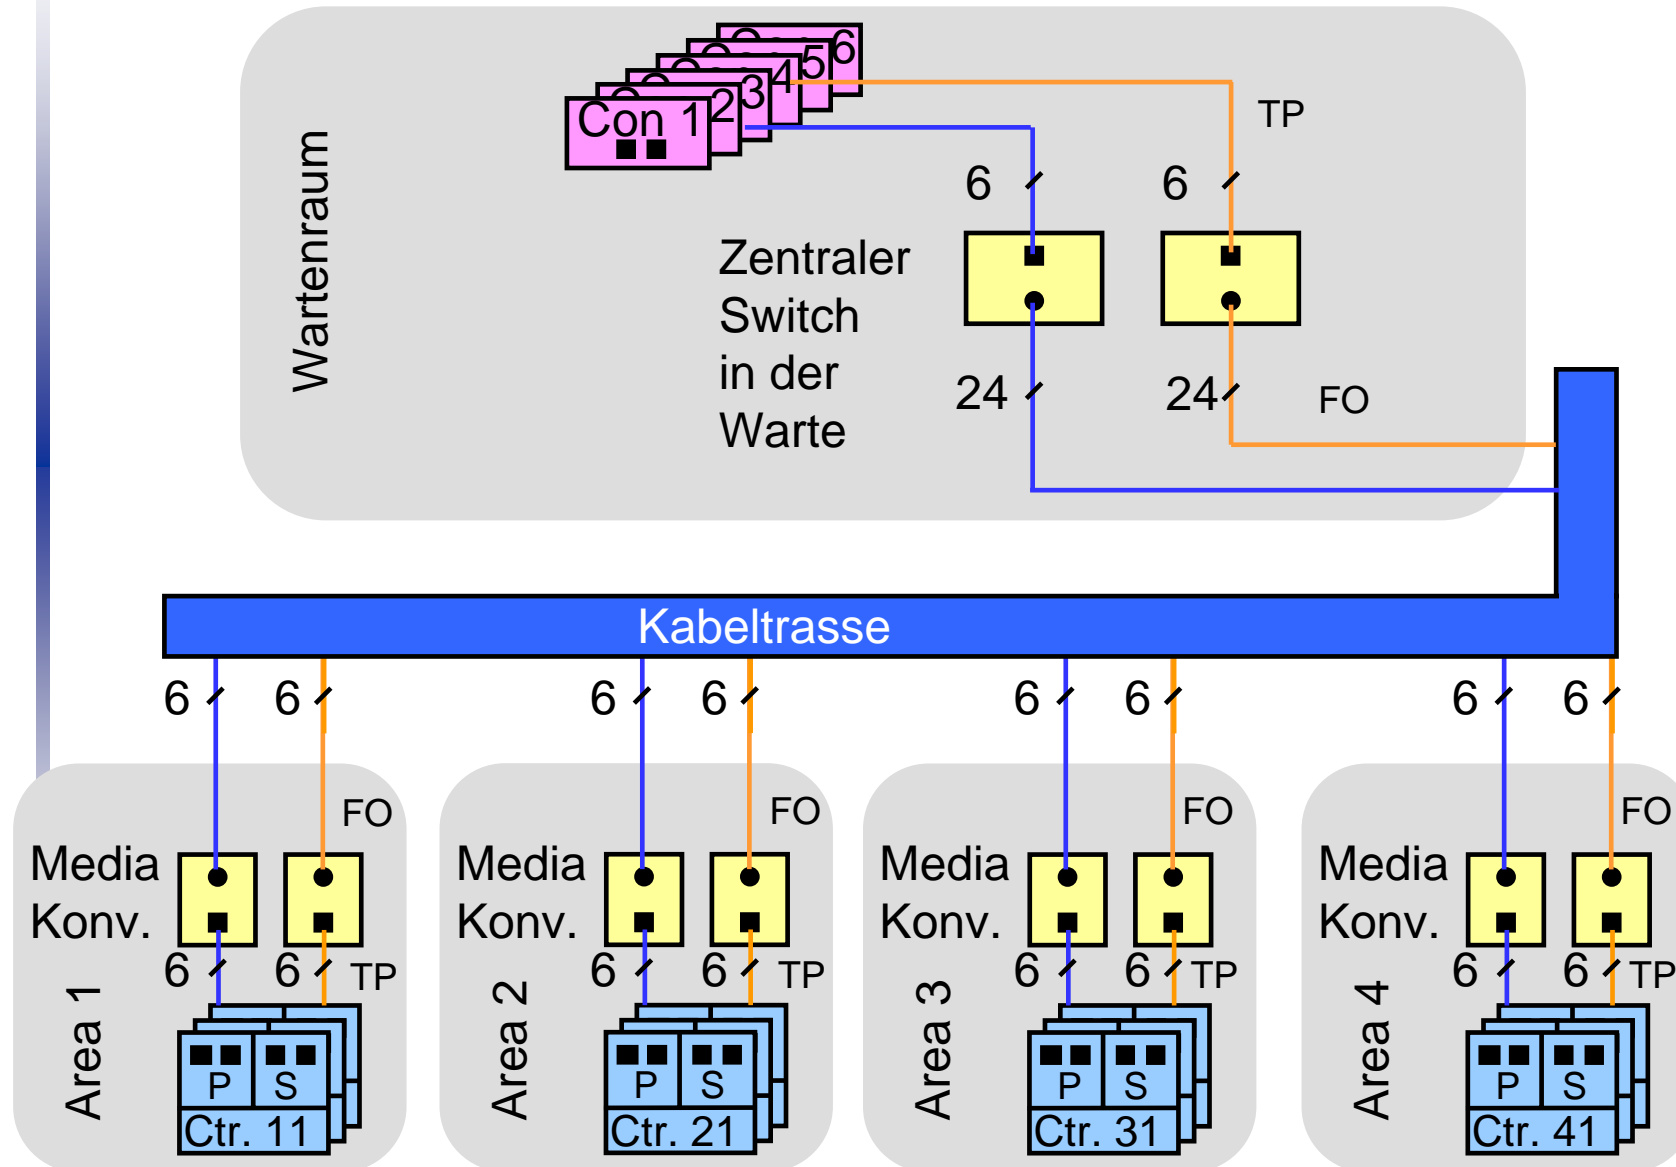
Wartenraum

Con 1 2 3 4 5 6

TP

6 6

Zentraler Switch in der Warte

24 24

FO

Kabeltrasse

6 6 6 6 6 6 6 6

FO

Media Konv.

6 6 TP

Area 1

P S

Ctr. 11

FO

Media Konv.

6 6 TP

Area 2

P S

Ctr. 21

FO

Media Konv.

6 6 TP

Area 3

P S

Ctr. 31

FO

Media Konv.

6 6 TP

Area 4

P S

Ctr. 41